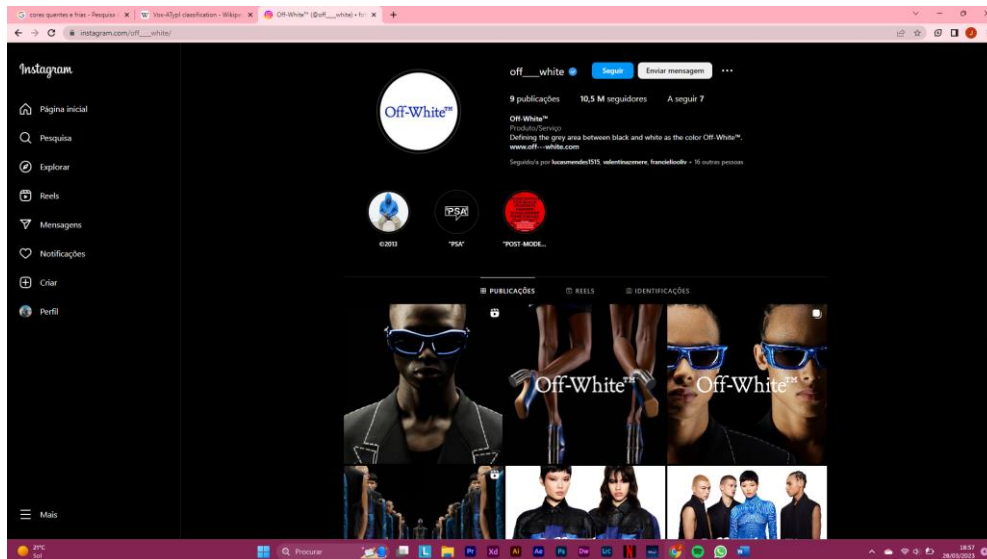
cores quentes e frias - Pesquisa | X | Vox-ATypI classification - Wikipé X | Off-White™ (@off___white) • fot X | +

instagram.com/off___white/

Instagram

Página inicial

Pesquisa

Explorar

Reels

Mensagens

Notificações

Criar

Perfil

Mais

Off-White™

off___white

Seguir

Enviar mensagem

9 publicações

10,5 M seguidores

A seguir 7

Off-White™

Produto/Serviço

Defining the grey area between black and white as the color Off-White™.

www.off---white.com

Seguido/a por lucasmendes1515, valentinacemere, francieliooliv + 16 outras pessoas

PSA

©2013

"PSA"

"POST-MODE...

PUBLICAÇÕES

REELS

IDENTIFICAÇÕES

Off-White™

Off-White™

21°C
Sol

Procurar

18:57
28/03/2023